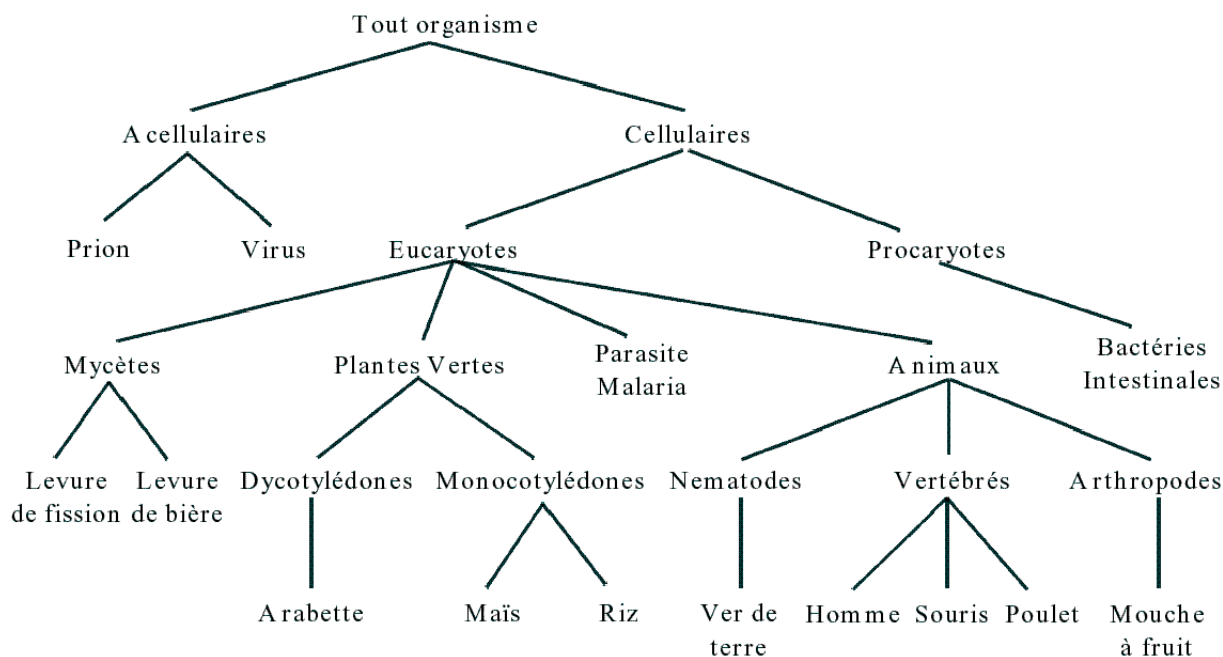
Tout organisme

Acellulaires

Cellulaires

Prion

Virus

Eucaryotes

Procaryotes

Mycètes

Plantes Vertes

Parasite Malaria

Animaux

Bactéries Intestinales

Levure de fission

Levure de bière

Dycotylédones

Monocotylédones

Nematodes

Vertébrés

Arthropodes

Arabette

Maïs

Riz

Ver de terre

Homme

Souris

Poulet

Mouche à fruit